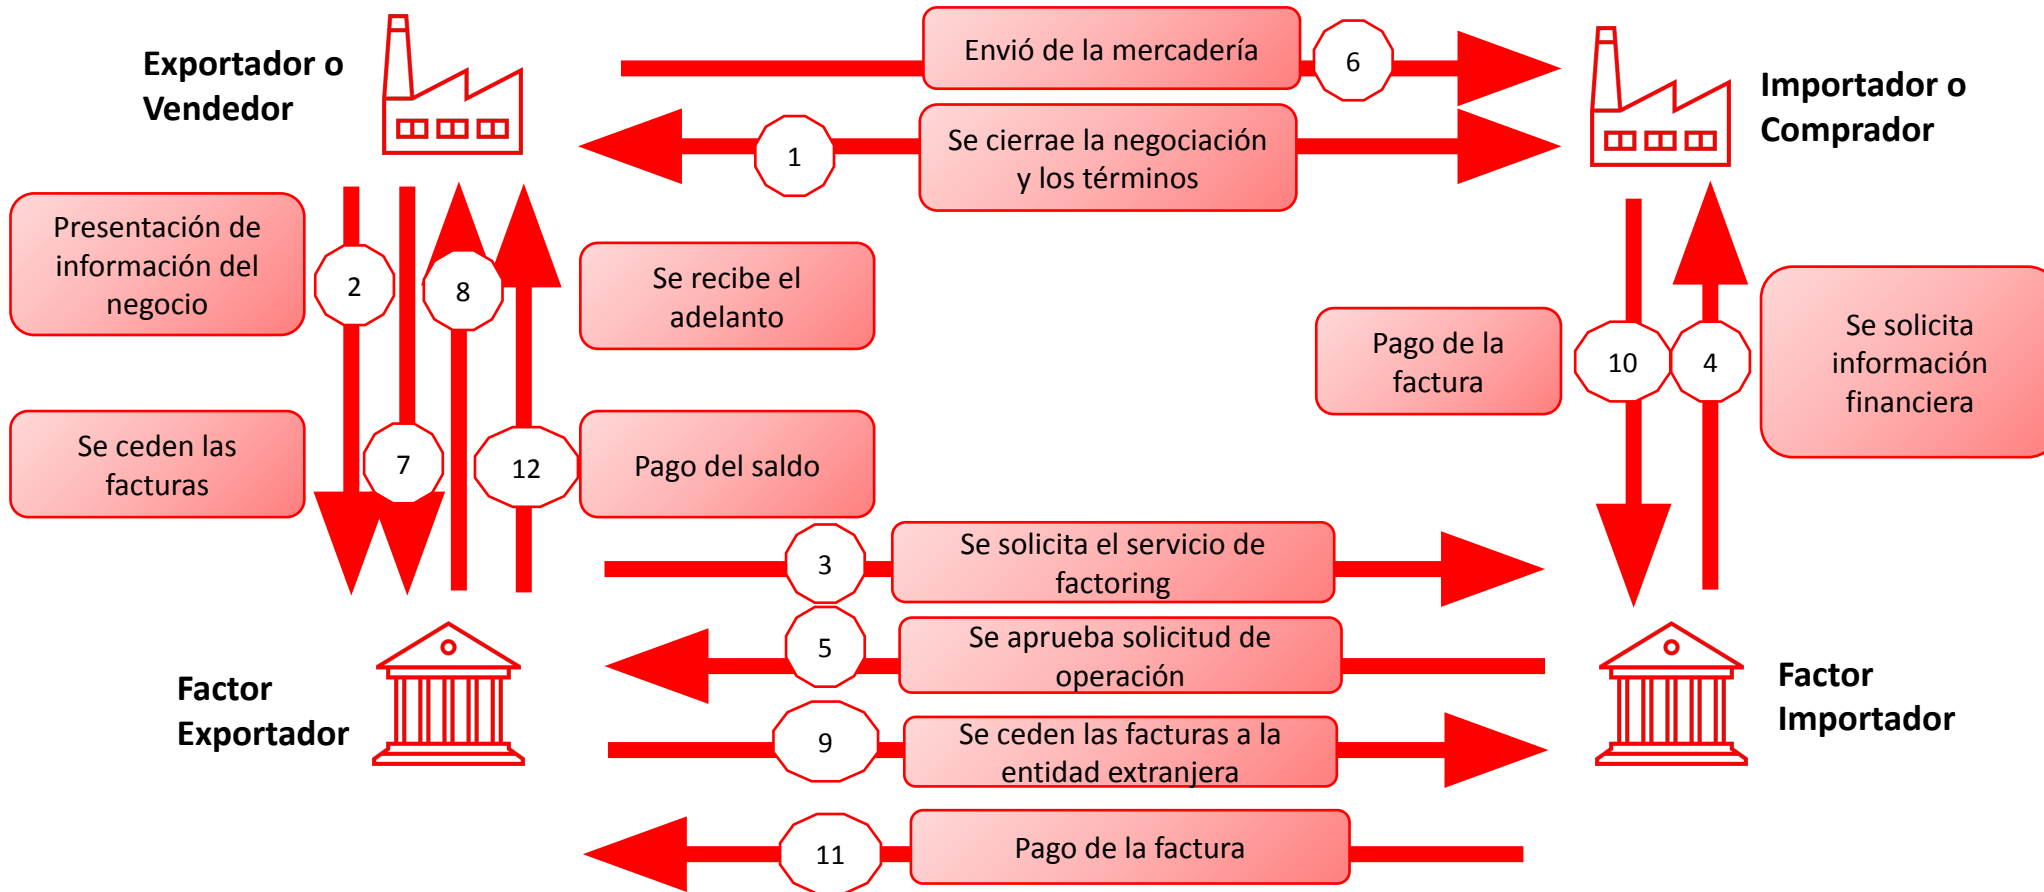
Exportador o Vendedor

Envió de la mercadería

6

Importador o Comprador

1

Se cierrae la negociación y los términos

Presentación de información del negocio

2

8

Se recibe el adelanto

Pago de la factura

10

4

Se solicita información financiera

Se ceden las facturas

7

12

Pago del saldo

3

Se solicita el servicio de factoring

5

Se aprueba solicitud de operación

Factor Exportador

Factor Importador

9

Se ceden las facturas a la entidad extranjera

11

Pago de la factura